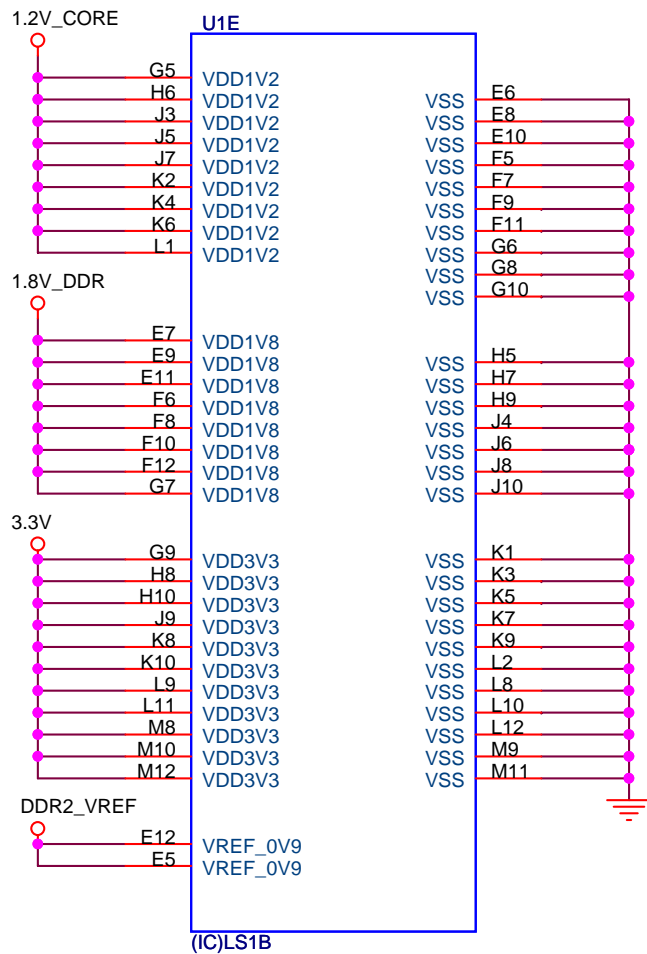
1.2V_CORE

U1E

G5 VDD1V2
H6 VDD1V2
J3 VDD1V2
J5 VDD1V2
J7 VDD1V2
K2 VDD1V2
K4 VDD1V2
K6 VDD1V2
L1 VDD1V2

1.8V_DDR

E7 VDD1V8
E9 VDD1V8
E11 VDD1V8
F6 VDD1V8
F8 VDD1V8
F10 VDD1V8
F12 VDD1V8
G7 VDD1V8

3.3V

G9 VDD3V3
H8 VDD3V3
H10 VDD3V3
J9 VDD3V3
K8 VDD3V3
K10 VDD3V3
L9 VDD3V3
L11 VDD3V3
M8 VDD3V3
M10 VDD3V3
M12 VDD3V3

DDR2_VREF

E12 VREF_0V9
E5 VREF_0V9

VSS E6
VSS E8
VSS E10
VSS F5
VSS F7
VSS F9
VSS F11
VSS G6
VSS G8
VSS G10

VSS H5
VSS H7
VSS H9
VSS J4
VSS J6
VSS J8
VSS J10

VSS K1
VSS K3
VSS K5
VSS K7
VSS K9
VSS L2
VSS L8
VSS L10
VSS L12
VSS M9
VSS M11

(IC)LS1B